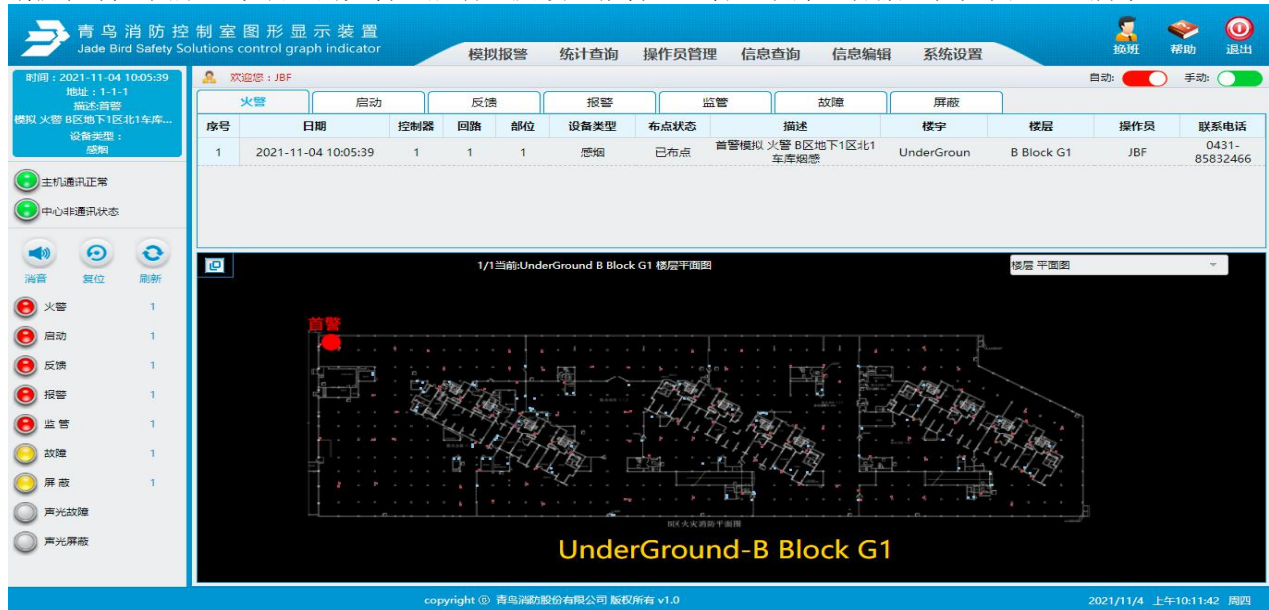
青鸟消防控制室图形显示装置
Jade Bird Safety Solutions control graph indicator

模拟报警 统计查询 操作员管理 信息查询 信息编辑 系统设置

换班 帮助 退出

时间：2021-11-04 10:05:39
地址：1-1-1
描述:首警
模拟 火警 B区地下1区北1车库...
设备类型：
感烟

欢迎您：JBF

自动: 手动:

火警 启动 反馈 报警 监管 故障 屏蔽

| 序号 | 日期 | 控制器 | 回路 | 部位 | 设备类型 | 布点状态 | 描述 | 楼宇 | 楼层 | 操作员 | 联系电话 |
|---|---|---|---|---|---|---|---|---|---|---|---|
| 1 | 2021-11-04 10:05:39 | 1 | 1 | 1 | 感烟 | 已布点 | 首警模拟 火警 B区地下1区北1车库烟感 | UnderGroun | B Block G1 | JBF | 0431-85832466 |

主机通讯正常
中心非通讯状态

消音 复位 刷新

火警 1
启动 1
反馈 1
报警 1
监管 1
故障 1
屏蔽 1
声光故障
声光屏蔽

1/1当前:UnderGround B Block G1 楼层平面图

楼层 平面图

首警

B区火灾消防平面图

UnderGround-B Block G1

copyright © 青鸟消防股份有限公司 版权所有 v1.0

2021/11/4 上午10:11:42 周四